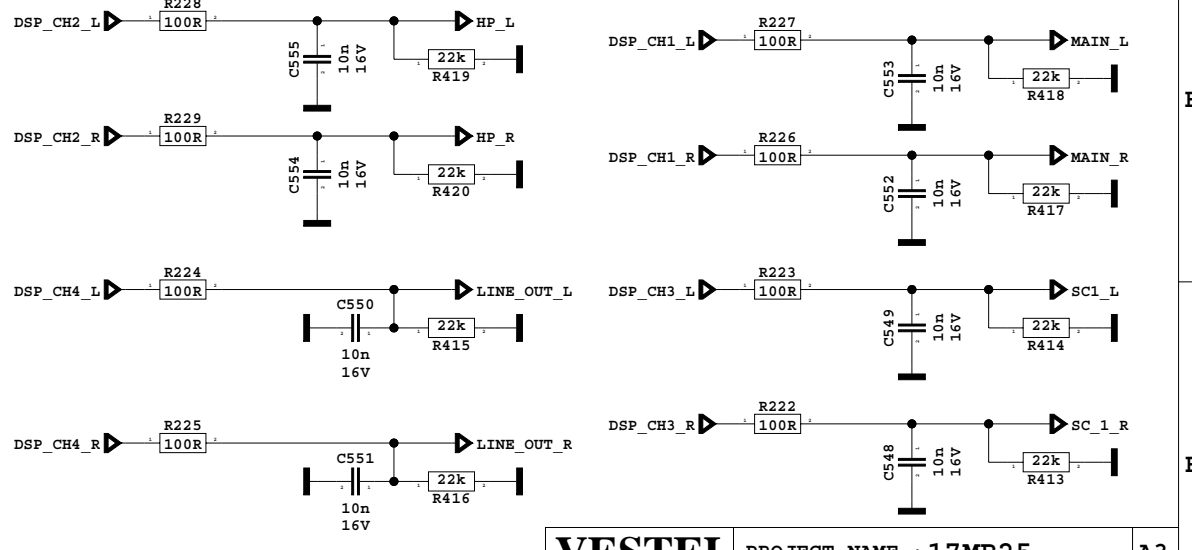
R228
DSP_CH2_L
100R
HP_L
C555
10n
16V
22k
R419

R229
DSP_CH2_R
100R
HP_R
C554
10n
16V
22k
R420

R224
DSP_CH4_L
100R
LINE_OUT_L
C550
22k
R415
10n
16V

R225
DSP_CH4_R
100R
LINE_OUT_R
C551
22k
R416
10n
16V

R227
DSP_CH1_L
100R
MAIN_L
C553
10n
16V
22k
R418

R226
DSP_CH1_R
100R
MAIN_R
C552
10n
16V
22k
R417

R223
DSP_CH3_L
100R
SC1_L
C549
10n
16V
22k
R414

R222
DSP_CH3_R
100R
SC_1_R
C548
10n
16V
22k
R413

VESTEL
PROJECT NAME : 17MB25
A3